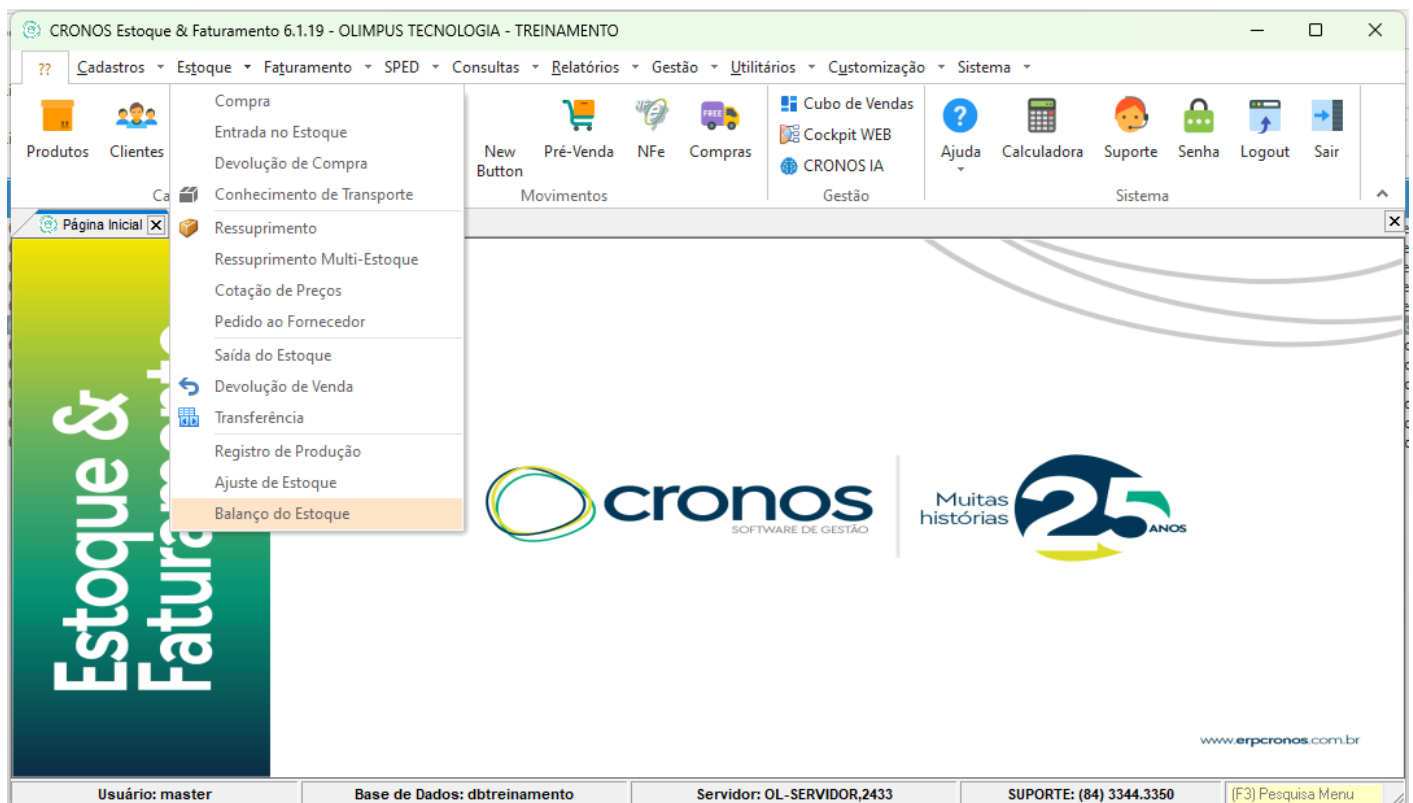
CRONOS Estoque & Faturamento 6.1.19 - OLIMPUS TECNOLOGIA - TREINAMENTO

?? Cadastros Estoque Faturamento SPED Consultas Relatórios Gestão Utilitários Customização Sistema

Produtos Clientes Ca

Compra
Entrada no Estoque
Devolução de Compra
Conhecimento de Transporte
Ressuprimento
Ressuprimento Multi-Estoque
Cotação de Preços
Pedido ao Fornecedor
Saída do Estoque
Devolução de Venda
Transferência
Registro de Produção
Ajuste de Estoque
Balanço do Estoque

New Button Pré-Venda NFe Compras
Movimentos

Cubo de Vendas
Cockpit WEB
CRONOS IA
Gestão

Ajuda Calculadora Suporte Senha Logout Sair
Sistema

Página Inicial

Estoque & Faturamento

cronos
SOFTWARE DE GESTÃO

Muitas histórias 25 ANOS

www.erpcronos.com.br

Usuário: master | Base de Dados: dbtreinamento | Servidor: OL-SERVIDOR,2433 | SUPORTE: (84) 3344.3350 | (F3) Pesquisa Menu